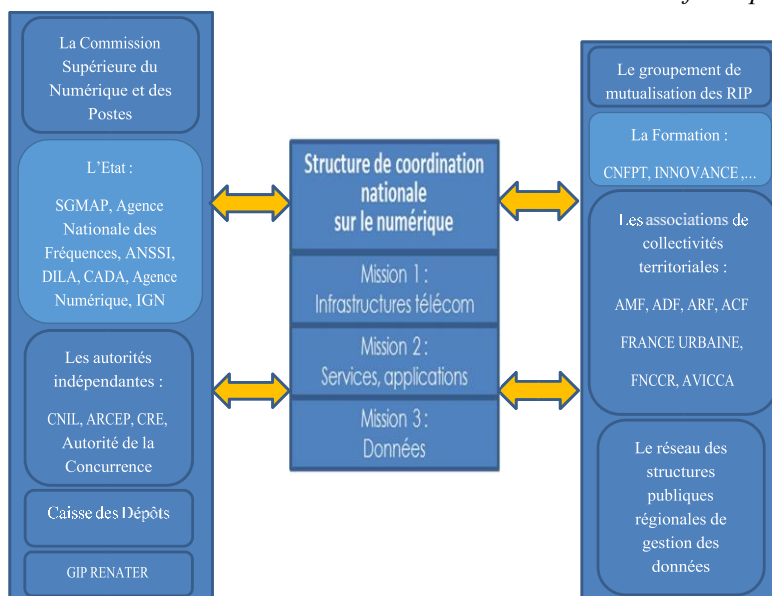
La Commission Supérieure du Numérique et des Postes

L'Etat :

SGMAP, Agence Nationale des Fréquences, ANSSI, DILA, CADA, Agence Numérique, IGN

Les autorités indépendantes :

CNIL, ARCEP, CRE, Autorité de la Concurrence

Caisse des Dépôts

GIP RENATER

Structure de coordination nationale sur le numérique

Mission 1 : Infrastructures télécom

Mission 2 : Services, applications

Mission 3 : Données

Le groupement de mutualisation des RIP

La Formation :

CNFPT, INNOVANCE ,...

Les associations de collectivités territoriales :

AMF, ADF, ARF, ACF

FRANCE URBAINE,

FNCCR, AVICCA

Le réseau des structures publiques régionales de gestion des données